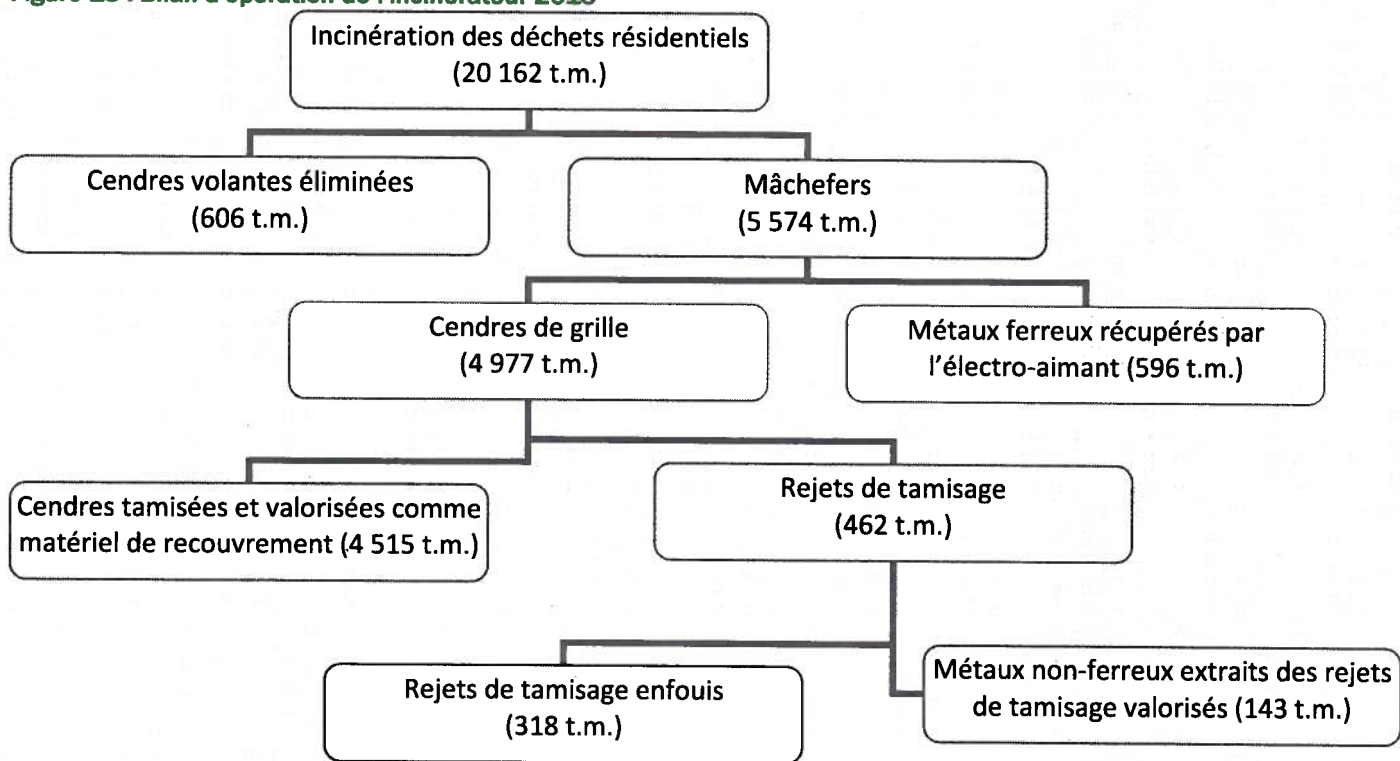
Figure 23 : Bilan d'opération de l'incinérateur 2018

Incinération des déchets résidentiels (20 162 t.m.)

Cendres volantes éliminées (606 t.m.)

Mâchefers (5 574 t.m.)

Cendres de grille (4 977 t.m.)

Métaux ferreux récupérés par l'électro-aimant (596 t.m.)

Cendres tamisées et valorisées comme matériel de recouvrement (4 515 t.m.)

Rejets de tamisage (462 t.m.)

Rejets de tamisage enfouis (318 t.m.)

Métaux non-ferreux extraits des rejets de tamisage valorisés (143 t.m.)